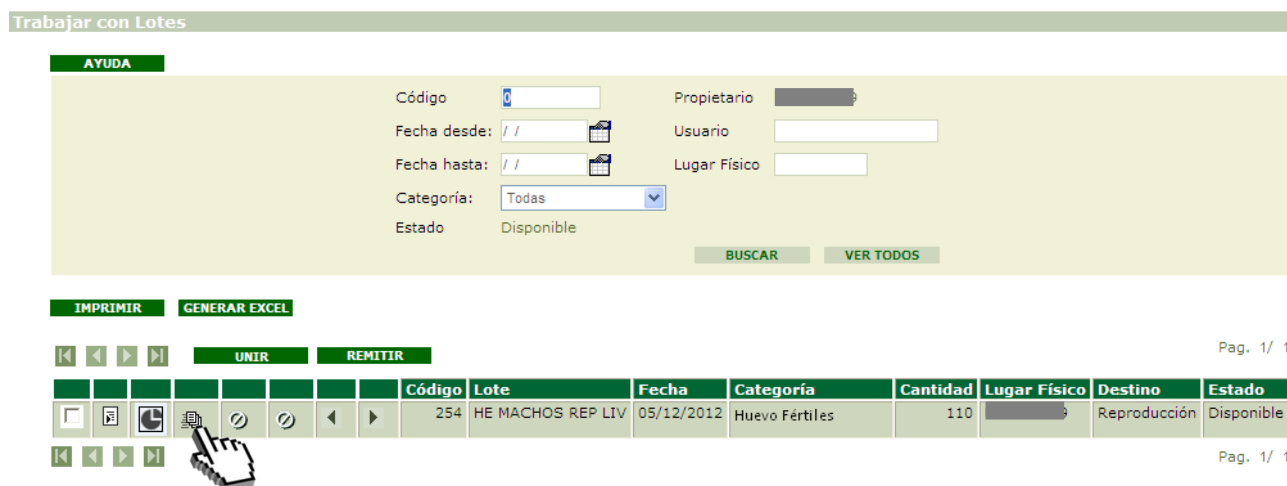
Trabajar con Lotes

AYUDA

Código 0
Propietario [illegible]
Fecha desde: / /
Usuario
Fecha hasta: / /
Lugar Físico
Categoría: Todas
Estado Disponible

BUSCAR VER TODOS

IMPRIMIR GENERAR EXCEL

UNIR REMITIR

Pag. 1/ 1

| | | | | | | | | Código | Lote | Fecha | Categoría | Cantidad | Lugar Físico | Destino | Estado |
|---|---|---|---|---|---|---|---|---|---|---|---|---|---|---|---|
| | | | | | | | | 254 | HE MACHOS REP LIV | 05/12/2012 | Huevo Fértiles | 110 | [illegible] | Reproducción | Disponible |

Pag. 1/ 1